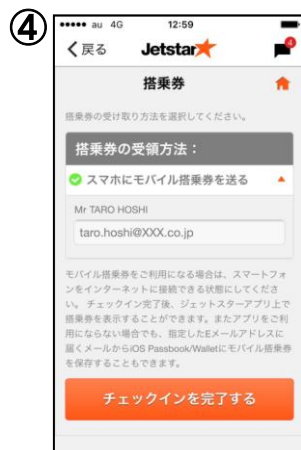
④
••••• au 4G 12:59
く戻る Jetstar
搭乗券
搭乗券の受け取り方法を選択してください。
搭乗券の受領方法：
スマホにモバイル搭乗券を送る
Mr TARO HOSHI
taro.hoshi@XXX.co.jp
モバイル搭乗券をご利用になる場合は、スマートフォンをインターネットに接続できる状態にしてください。チェックイン完了後、ジェットスターアプリ上で搭乗券を表示することができます。またアプリをご利用にならない場合でも、指定したEメールアドレスに届くメールからiOS Passbook/Walletにモバイル搭乗券を保存することもできます。
チェックインを完了する